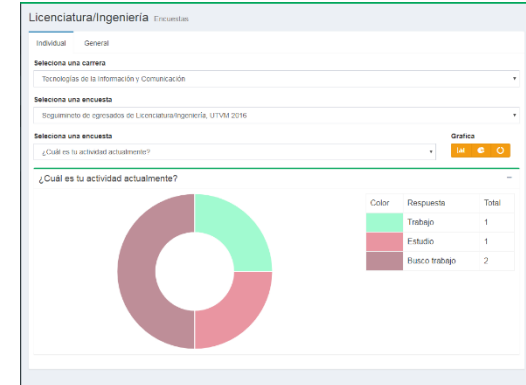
Licenciatura/Ingeniería Encuestas

Individual General

Selecciona una carrera
Tecnologías de la Información y Comunicación

Selecciona una encuesta
Seguimineto de egresados de Licenciatura/Ingeniería, UTVM 2016

Selecciona una encuesta
¿Cuál es tu actividad actualmente?

Grafica

¿Cuál es tu actividad actualmente?

–

| Color | Respuesta | Total |
|---|---|---|
| | Trabajo | 1 |
| | Estudio | 1 |
| | Busco trabajo | 2 |